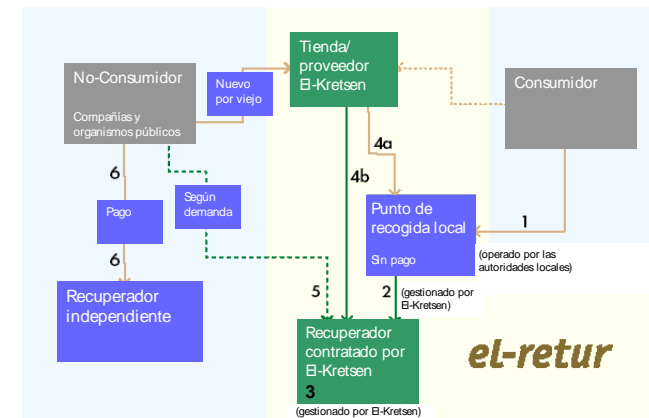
No-Consumidor

Compañías y organismos públicos

Nuevo por viejo

Tienda/ proveedor El-Kretsen

Consumidor

4a

4b

6

Según demanda

Pago

6

Punto de recogida local

Sin pago

1

(operado por las autoridades locales)

Recuperador independiente

5

2

(gestionado por El-Kretsen)

Recuperador contratado por El-Kretsen

3

(gestionado por El-Kretsen)

el-retur